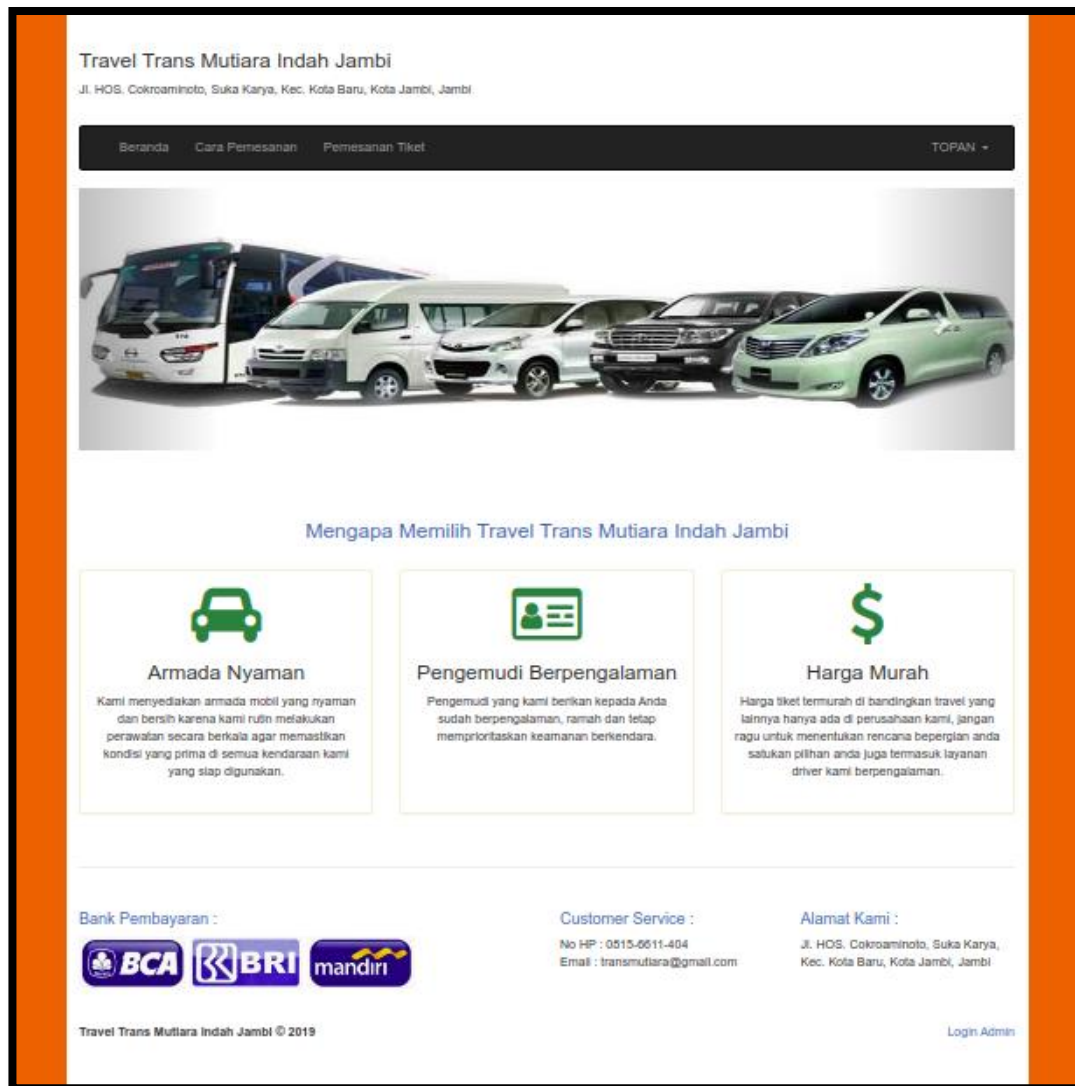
Travel Trans Mutiara Indah Jambi

Jl. HOS. Cokroaminoto, Suka Karya, Kec. Kota Baru, Kota Jambi, Jambi

Beranda Cara Pemesanan Pemesanan Tiket TOPAN ▾

Mengapa Memilih Travel Trans Mutiara Indah Jambi

Armada Nyaman

Kami menyediakan armada mobil yang nyaman dan bersih karena kami rutin melakukan perawatan secara berkala agar memastikan kondisi yang prima di semua kendaraan kami yang siap digunakan.

Pengemudi Berpengalaman

Pengemudi yang kami berikan kepada Anda sudah berpengalaman, ramah dan tetap memprioritaskan keamanan berkendara.

Harga Murah

Harga tiket termurah di bandingkan travel yang lainnya hanya ada di perusahaan kami, jangan ragu untuk menentukan rencana bepergian anda satukan pilihan anda juga termasuk layanan driver kami berpengalaman.

Bank Pembayaran :

BCA BRI mandiri

Customer Service :

No HP : 0515-6611-404
Email : transmutiara@gmail.com

Alamat Kami :

Jl. HOS. Cokroaminoto, Suka Karya, Kec. Kota Baru, Kota Jambi, Jambi

Travel Trans Mutiara Indah Jambi © 2019

Login Admin